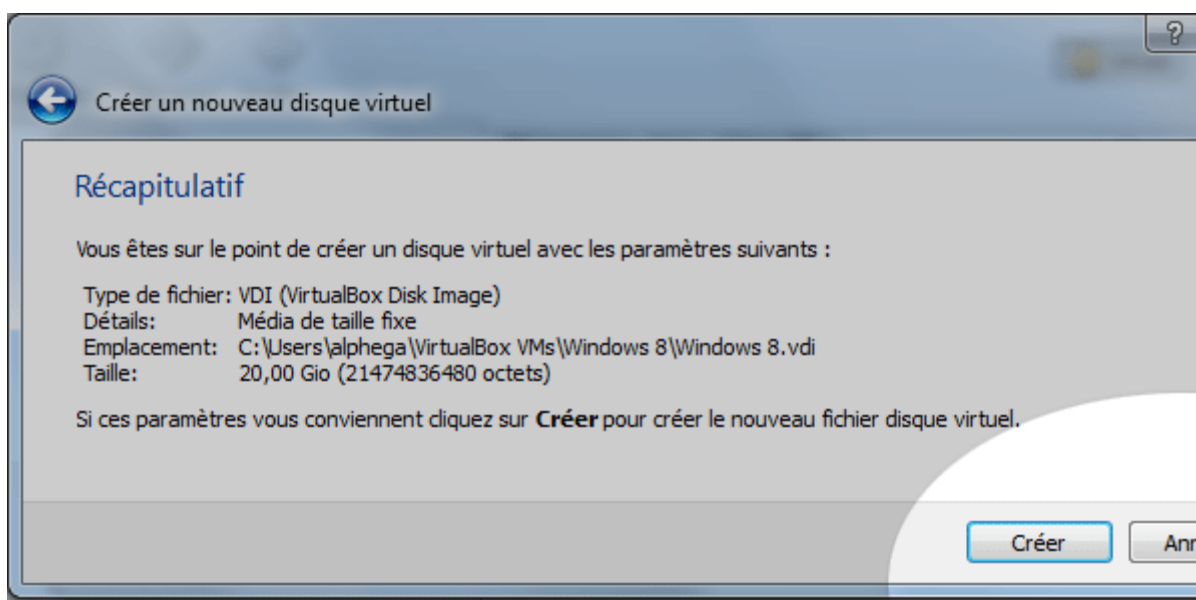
?

Créer un nouveau disque virtuel

Récapitulatif

Vous êtes sur le point de créer un disque virtuel avec les paramètres suivants :

| | |
|---|---|
| Type de fichier: | VDI (VirtualBox Disk Image) |
| Détails: | Média de taille fixe |
| Emplacement: | C:\Users\alphega\VirtualBox VMs\Windows 8\Windows 8.vdi |
| Taille: | 20,00 Gio (21474836480 octets) |

Si ces paramètres vous conviennent cliquez sur **Créer** pour créer le nouveau fichier disque virtuel.

Créer

Ann